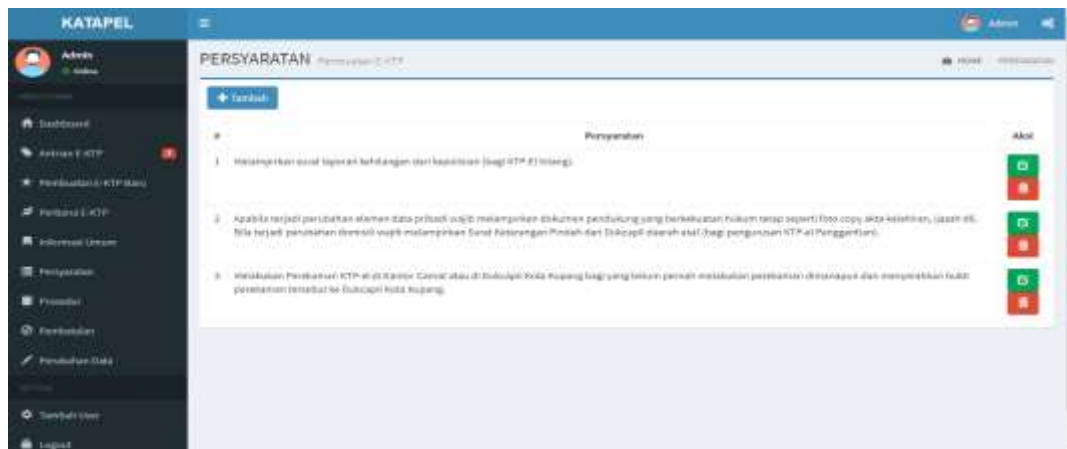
KATAPEL

Admin

Admin
Online

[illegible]

Dashboard
Antrian E-KTP
Pembuatan E-KTP Baru
Perbarui E-KTP
Informasi Umum
Persyaratan
Prosedur
Pembatalan
Perubahan Data

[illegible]

Tambah User
Logout

PERSYARATAN Persyaratan E-KTP

Home Persyaratan

+ Tambah

| # | Persyaratan | Aksi |
|---|---|---|
| 1 | Melampirkan surat laporan kehilangan dari kepolisian (bagi KTP-El hilang). | |
| 2 | Apabila terjadi perubahan elemen data pribadi wajib melampirkan dokumen pendukung yang berkekuatan hukum tetap seperti foto copy akta kelahiran, ijazah dll. Bila terjadi perubahan domisili wajib melampirkan Surat Keterangan Pindah dari Dukcapil daerah asal (bagi pengurusan KTP-el Penggantian). | |
| 3 | Melakukan Perekaman KTP-el di Kantor Camat atau di Dukcapil Kota Kupang bagi yang belum pernah melakukan perekaman dimanapun dan menyerahkan bukti perekaman tersebut ke Dukcapil Kota Kupang. | |